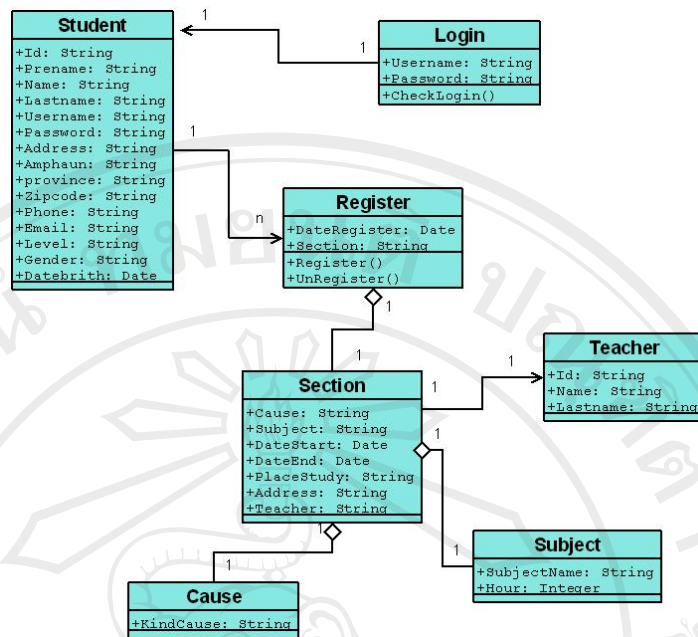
Student
+Id: String
+Prename: String
+Name: String
+Lastname: String
+Username: String
+Password: String
+Address: String
+Amphaun: String
+province: String
+Zipcode: String
+Phone: String
+Email: String
+Level: String
+Gender: String
+Datebrith: Date

1

1

Login
+Username: String
+Password: String
+CheckLogin()

1

n

Register
+DateRegister: Date
+Section: String
+Register()
+UnRegister()

1

1

Section
+Cause: String
+Subject: String
+DateStart: Date
+DateEnd: Date
+PlaceStudy: String
+Address: String
+Teacher: String

1

1

Teacher
+Id: String
+Name: String
+Lastname: String

1

1

Subject
+SubjectName: String
+Hour: Integer

1

1

Cause
+KindCause: String